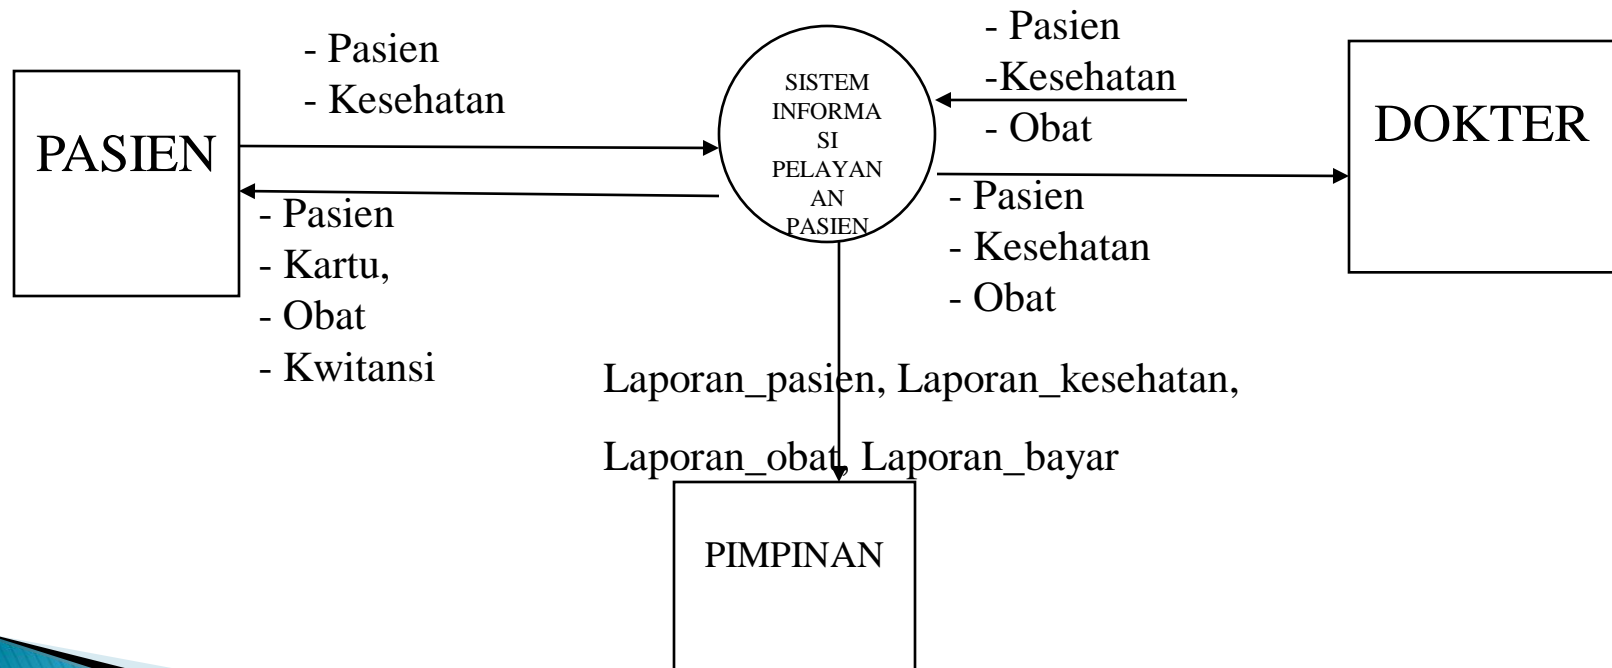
PASIEN

- Pasien
- Kesehatan

SISTEM INFORMASI PELAYANAN PASIEN

- Pasien
-Kesehatan
- Obat

DOKTER

- Pasien
- Kartu,
- Obat
- Kwitansi

- Pasien
- Kesehatan
- Obat

Laporan_pasien, Laporan_kesehatan,

Laporan_obat, Laporan_bayar

PIMPINAN